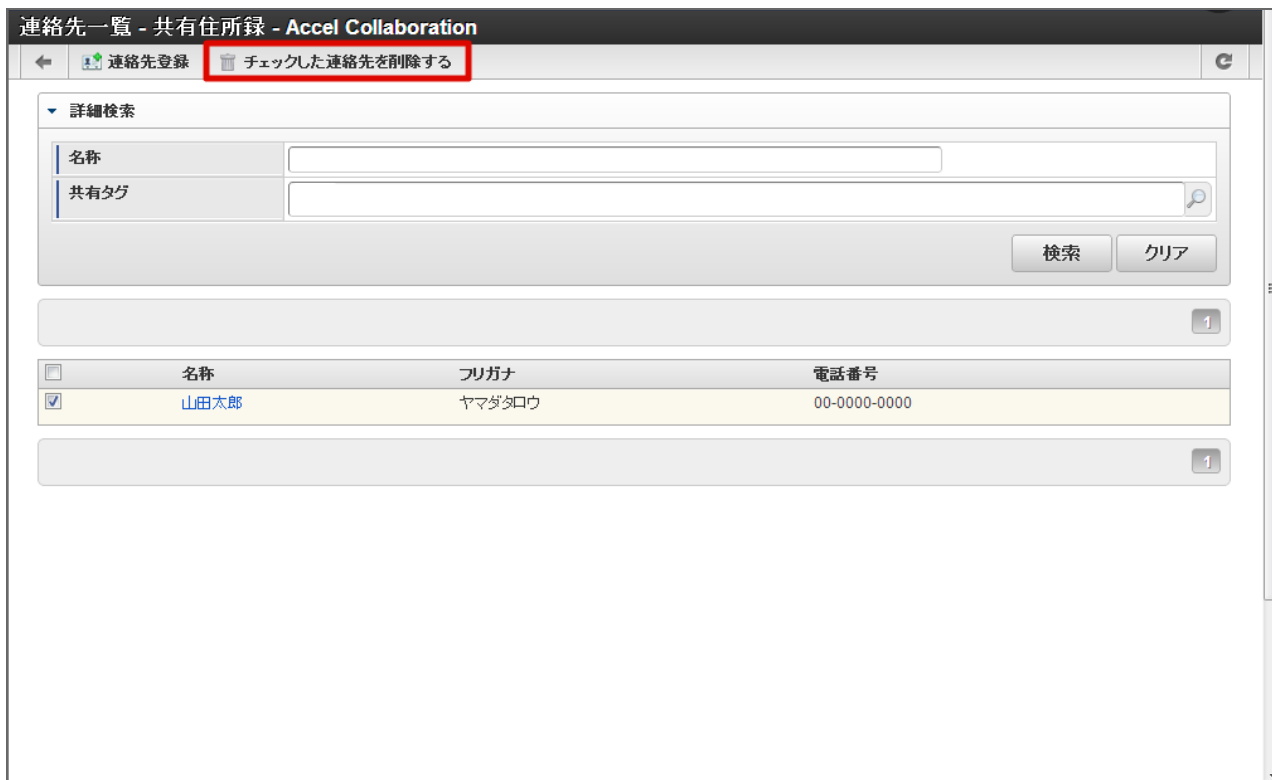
連絡先一覧 - 共有住所録 - Accel Collaboration

連絡先登録 チェックした連絡先を削除する

詳細検索

名称

共有タグ

検索 クリア

1

| | 名称 | フリガナ | 電話番号 |
|---|---|---|---|
| ☑ | 山田太郎 | ヤマダタロウ | 00-0000-0000 |

1